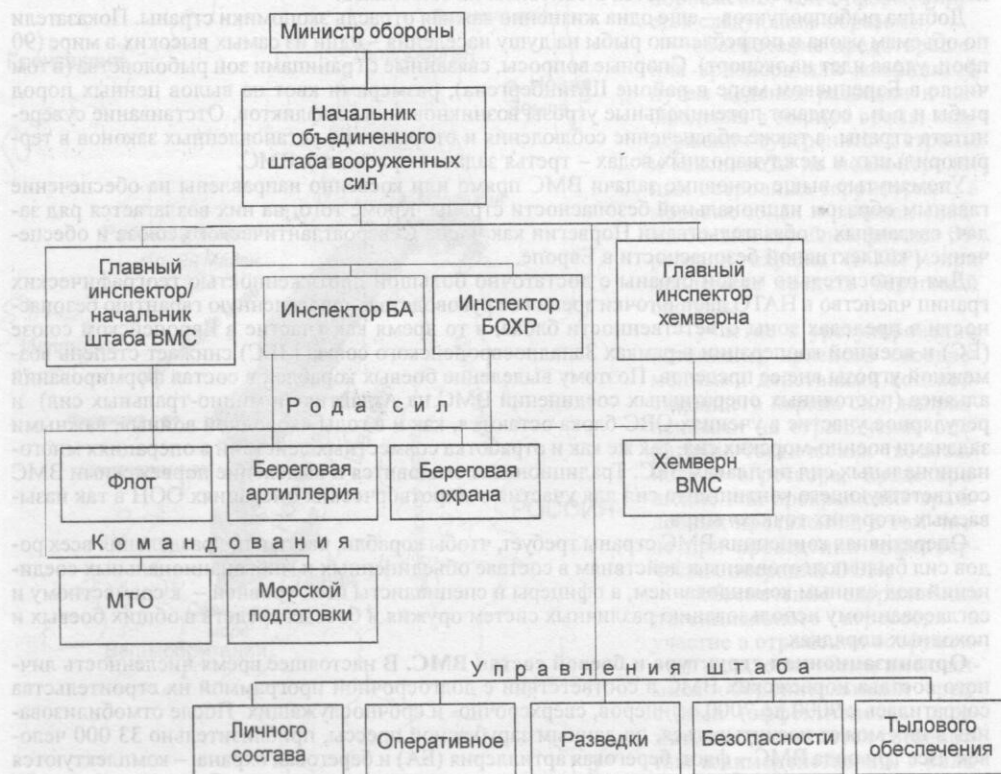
Министр обороны

Начальник объединенного штаба вооруженных сил

Главный инспектор/ начальник штаба ВМС

Инспектор БА

Инспектор БОХР

Главный инспектор хемверна

Р о д а с и л

Флот

Береговая артиллерия

Береговая охрана

Хемверн ВМС

К о м а н д о в а н и я

МТО

Морской подготовки

У п р а в л е н и я ш т а б а

Личного состава

Оперативное

Разведки

Безопасности

Тылового обеспечения